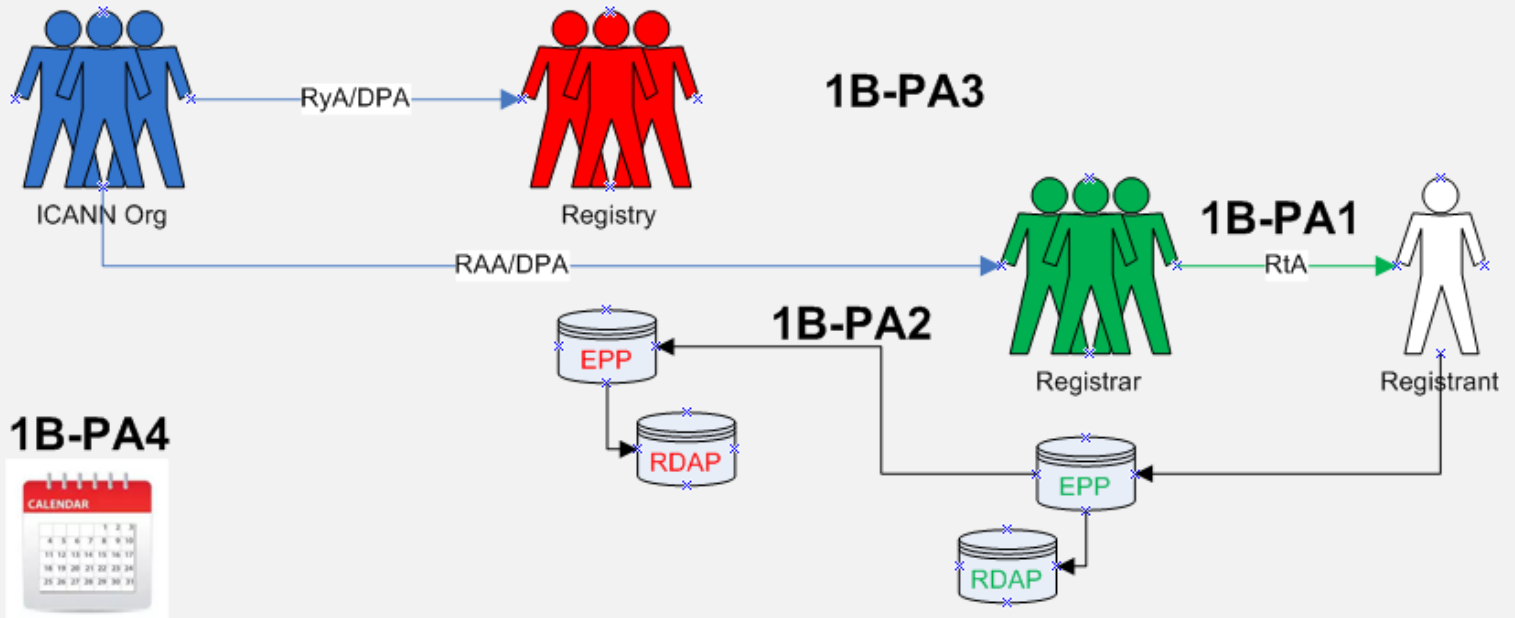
RyA/DPA

1B-PA3

ICANN Org

Registry

1B-PA1

RAA/DPA

RtA

1B-PA2

EPP

Registrar

Registrant

1B-PA4

RDAP

CALENDAR

1 2 3
4 5 6 7 8 9 10
11 12 13 14 15 16 17
18 19 20 21 22 23 24
25 26 27 28 29 30 31

EPP

RDAP